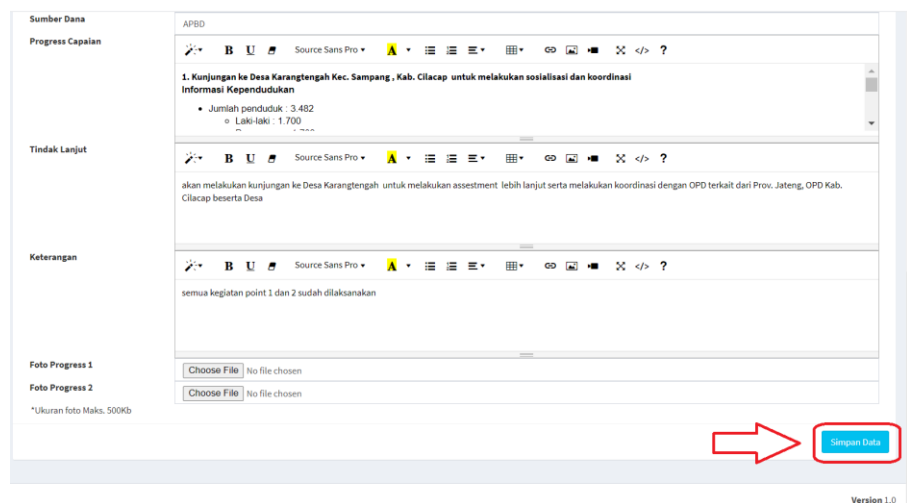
Sumber Dana
APBD

Progress Capaian
B U Source Sans Pro A ?

1. Kunjungan ke Desa Karangtengah Kec. Sampang , Kab. Cilacap untuk melakukan sosialisasi dan koordinasi
Informasi Kependudukan

- Jumlah penduduk : 3.482
  - Laki-laki : 1.700
  - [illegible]

Tindak Lanjut
B U Source Sans Pro A ?

akan melakukan kunjungan ke Desa Karangtengah untuk melakukan assestment lebih lanjut serta melakukan koordinasi dengan OPD terkait dari Prov. Jateng, OPD Kab. Cilacap beserta Desa

Keterangan
B U Source Sans Pro A ?

semua kegiatan point 1 dan 2 sudah dilaksanakan

Foto Progress 1
Choose File No file chosen

Foto Progress 2
Choose File No file chosen

*Ukuran foto Maks. 500Kb

Simpan Data

Version 1.0